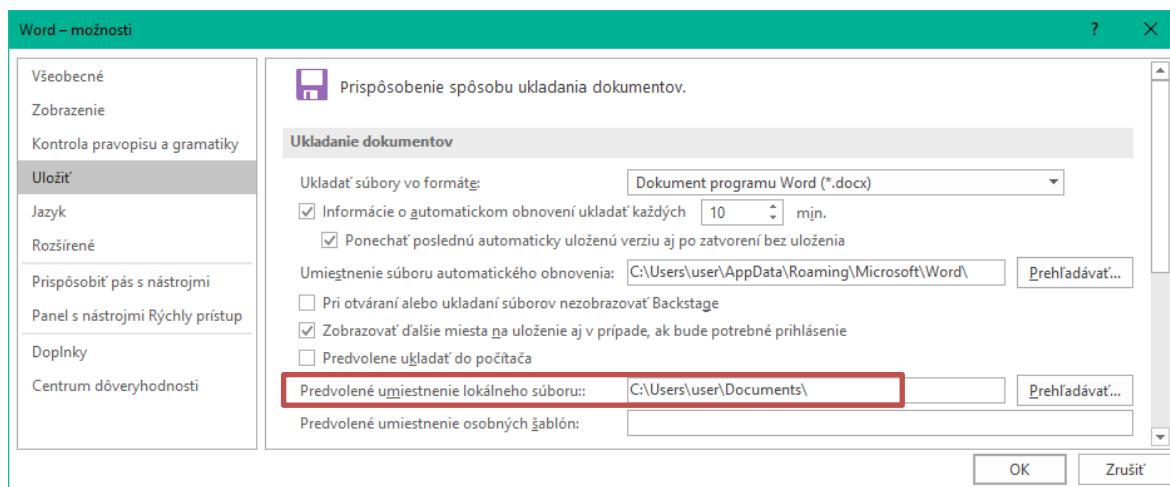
Word – možnosti

?

Všeobecné
Zobrazenie
Kontrola pravopisu a gramatiky
Uložiť
Jazyk
Rozšírené
Prispôsobiť pás s nástrojmi
Panel s nástrojmi Rýchly prístup
Doplnky
Centrum dôveryhodnosti

Prispôsobenie spôsobu ukladania dokumentov.

Ukladanie dokumentov

Ukladať súbory vo formáte: Dokument programu Word (*.docx)

Informácie o automatickom obnovení ukladať každých 10 min.

Ponechať poslednú automaticky uloženú verziu aj po zatvorení bez uloženia

Umiestnenie súboru automatického obnovenia: C:\Users\user\AppData\Roaming\Microsoft\Word\ Prehľadávať...

Pri otváraní alebo ukladaní súborov nezobrazovať Backstage

Zobrazovať ďalšie miesta na uloženie aj v prípade, ak bude potrebné prihlásenie

Predvolene ukladať do počítača

Predvolené umiestnenie lokálneho súboru:: C:\Users\user\Documents\ Prehľadávať...

Predvolené umiestnenie osobných šablón:

OK Zrušiť